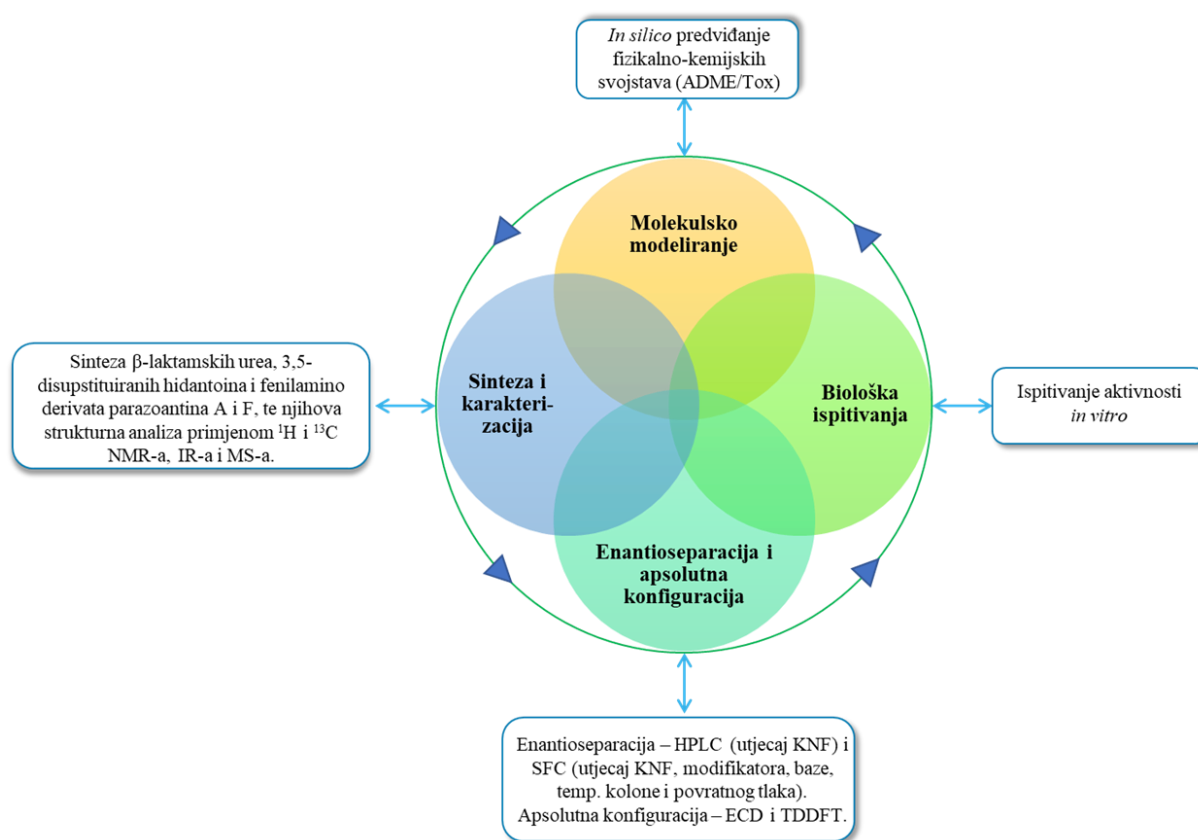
In silico predviđanje fizikalno-kemijskih svojstava (ADME/Tox)

Molekulsko modeliranje

Sinteza β-laktamskih urea, 3,5-disupstituiranih hidantoina i fenilamino derivata parazoantina A i F, te njihova strukturna analiza primjenom $^{1}H$ i $^{13}C$ NMR-a, IR-a i MS-a.

Sinteza i karakterizacija

Biološka ispitivanja

Ispitivanje aktivnosti in vitro

Enantioseparacija i apsolutna konfiguracija

Enantioseparacija – HPLC (utjecaj KNF) i SFC (utjecaj KNF, modifikatora, baze, temp. kolone i povratnog tlaka). Apsolutna konfiguracija – ECD i TDDFT.